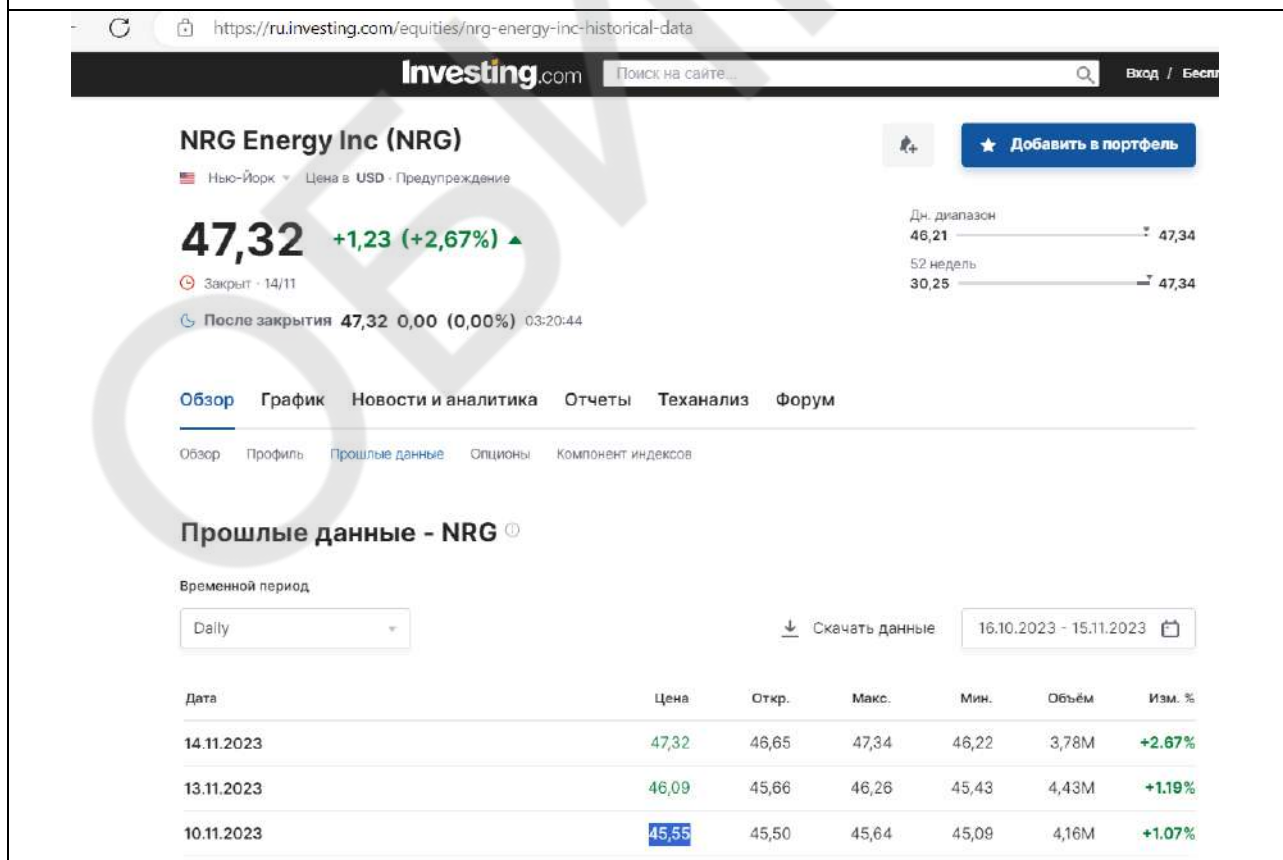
https://ru.investing.com/equities/nrg-energy-inc-historical-data

Investing.com Поиск на сайте... Вход / Беспл

NRG Energy Inc (NRG)

Нью-Йорк · Цена в USD · Предупреждение

Добавить в портфель

47,32 +1,23 (+2,67%)

Закрыт · 14/11

После закрытия 47,32 0,00 (0,00%) 03:20:44

Дн. диапазон
46,21 47,34

52 недель
30,25 47,34

Обзор График Новости и аналитика Отчеты Теханализ Форум

Обзор Профиль Прошлые данные Опционы Компонент индексов

Прошлые данные - NRG

Временной период

Daily

Скачать данные 16.10.2023 - 15.11.2023

| Дата | Цена | Откр. | Макс. | Мин. | Объём | Изм. % |
|---|---|---|---|---|---|---|
| 14.11.2023 | 47,32 | 46,65 | 47,34 | 46,22 | 3,78M | +2.67% |
| 13.11.2023 | 46,09 | 45,66 | 46,26 | 45,43 | 4,43M | +1.19% |
| 10.11.2023 | 45,55 | 45,50 | 45,64 | 45,09 | 4,16M | +1.07% |

ОБИ